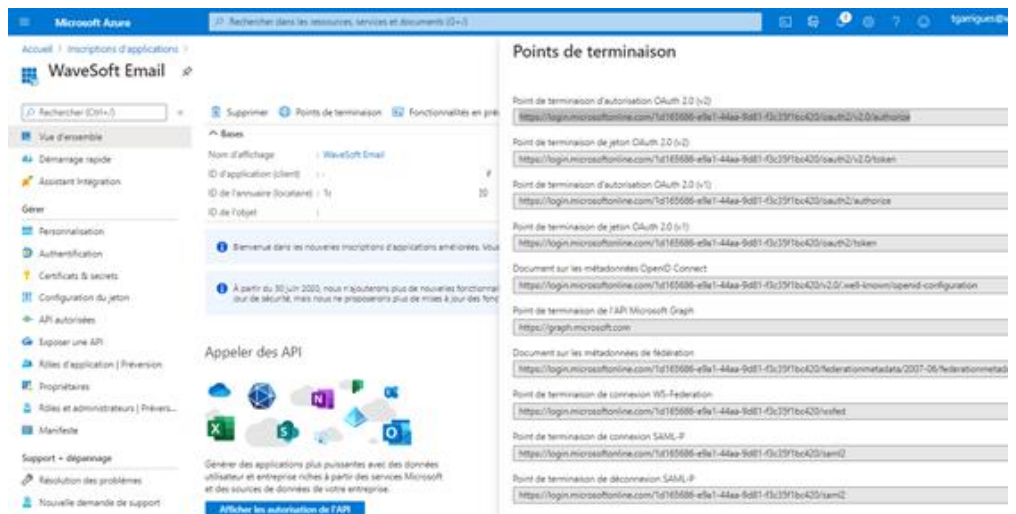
Microsoft Azure

Rechercher dans les ressources, services et documents (G+/)

tgarrigues@

Accueil > Inscriptions d'applications >

WaveSoft Email

Rechercher (Ctrl+/)

Vue d'ensemble

Démarrage rapide

Assistant Intégration

Gérer

Personnalisation

Authentification

Certificats & secrets

Configuration du jeton

API autorisées

Exposer une API

Rôles d'application | Préversion

Propriétaires

Rôles et administrateurs | Prévers...

Manifeste

Support + dépannage

Résolution des problèmes

Nouvelle demande de support

Supprimer Points de terminaison Fonctionnalités en pré

Bases

Nom d'affichage : WaveSoft Email

ID d'application (client) :

ID de l'annuaire (locataire) : 1c

ID de l'objet :

Bienvenue dans les nouvelles inscriptions d'applications améliorées. Vous

À partir du 30 juin 2020, nous n'ajouterons plus de nouvelles fonctionnal our de sécurité, mais nous ne proposerons plus de mises à jour des fonc

Appeler des API

Générer des applications plus puissantes avec des données utilisateur et entreprise riches à partir des services Microsoft et des sources de données de votre entreprise.

Afficher les autorisation de l'API

Points de terminaison

Point de terminaison d'autorisation OAuth 2.0 (v2)

https://login.microsoftonline.com/1d165686-e9a1-44aa-9d81-f3c35f1bc420/oauth2/v2.0/authorize

Point de terminaison de jeton OAuth 2.0 (v2)

https://login.microsoftonline.com/1d165686-e9a1-44aa-9d81-f3c35f1bc420/oauth2/v2.0/token

Point de terminaison d'autorisation OAuth 2.0 (v1)

https://login.microsoftonline.com/1d165686-e9a1-44aa-9d81-f3c35f1bc420/oauth2/authorize

Point de terminaison de jeton OAuth 2.0 (v1)

https://login.microsoftonline.com/1d165686-e9a1-44aa-9d81-f3c35f1bc420/oauth2/token

Document sur les métadonnées OpenID Connect

https://login.microsoftonline.com/1d165686-e9a1-44aa-9d81-f3c35f1bc420/v2.0/.well-known/openid-configuration

Point de terminaison de l'API Microsoft Graph

https://graph.microsoft.com

Document sur les métadonnées de fédération

https://login.microsoftonline.com/1d165686-e9a1-44aa-9d81-f3c35f1bc420/federationmetadata/2007-06/federationmetad

Point de terminaison de connexion WS-Federation

https://login.microsoftonline.com/1d165686-e9a1-44aa-9d81-f3c35f1bc420/wsfed

Point de terminaison de connexion SAML-P

https://login.microsoftonline.com/1d165686-e9a1-44aa-9d81-f3c35f1bc420/saml2

Point de terminaison de déconnexion SAML-P

https://login.microsoftonline.com/1d165686-e9a1-44aa-9d81-f3c35f1bc420/saml2